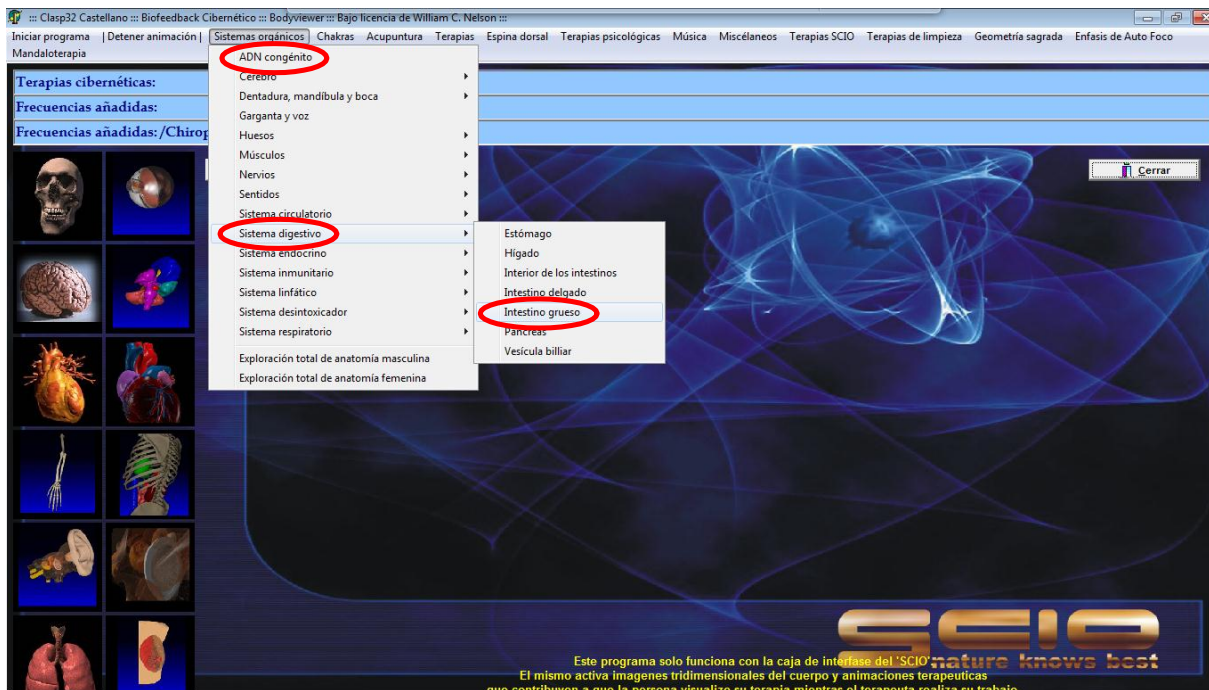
::: Clasp32 Castellano ::: Biofeedback Cibernético ::: Bodyviewer ::: Bajo licencia de William C. Nelson :::

Iniciar programa | Detener animación | Sistemas orgánicos Chakras Acupuntura Terapias Espina dorsal Terapias psicológicas Música Miscélaneos Terapias SCIO Terapias de limpieza Geometría sagrada Enfasis de Auto Foco Mandaloterapia

Terapias cibernéticas:
Frecuencias añadidas:
Frecuencias añadidas:/Chirop

ADN congénito
Cerebro
Dentadura, mandíbula y boca
Garganta y voz
Huesos
Músculos
Nervios
Sentidos
Sistema circulatorio
Sistema digestivo
Sistema endocrino
Sistema inmunitario
Sistema linfático
Sistema desintoxicador
Sistema respiratorio
Exploración total de anatomía masculina
Exploración total de anatomía femenina

Estómago
Hígado
Interior de los intestinos
Intestino delgado
Intestino grueso
Páncreas
Vesícula billiar

Cerrar

SCIO nature knows best

Este programa solo funciona con la caja de interfase del 'SCIO'
El mismo activa imagenes tridimensionales del cuerpo y animaciones terapeuticas
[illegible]